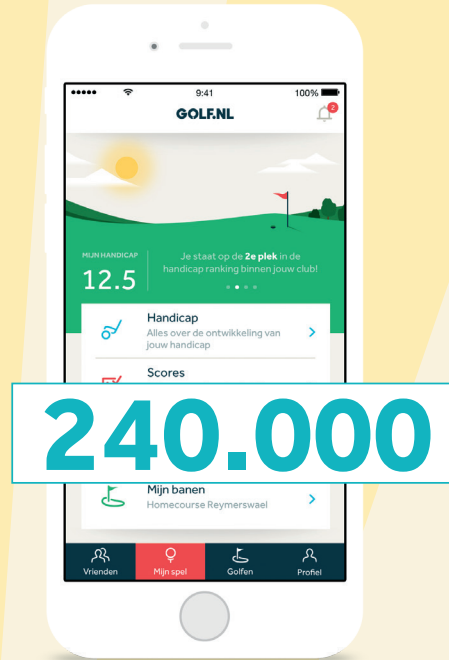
9:41
100%
GOLF.NL
2
MIJN HANDICAP
12.5
Je staat op de **2e plek** in de handicap ranking binnen jouw club!
Handicap
Alles over de ontwikkeling van jouw handicap
Scores
240.000
Mijn banen
Homecourse Reymerswael
Vrienden
Mijn spel
Golfen
Profiel